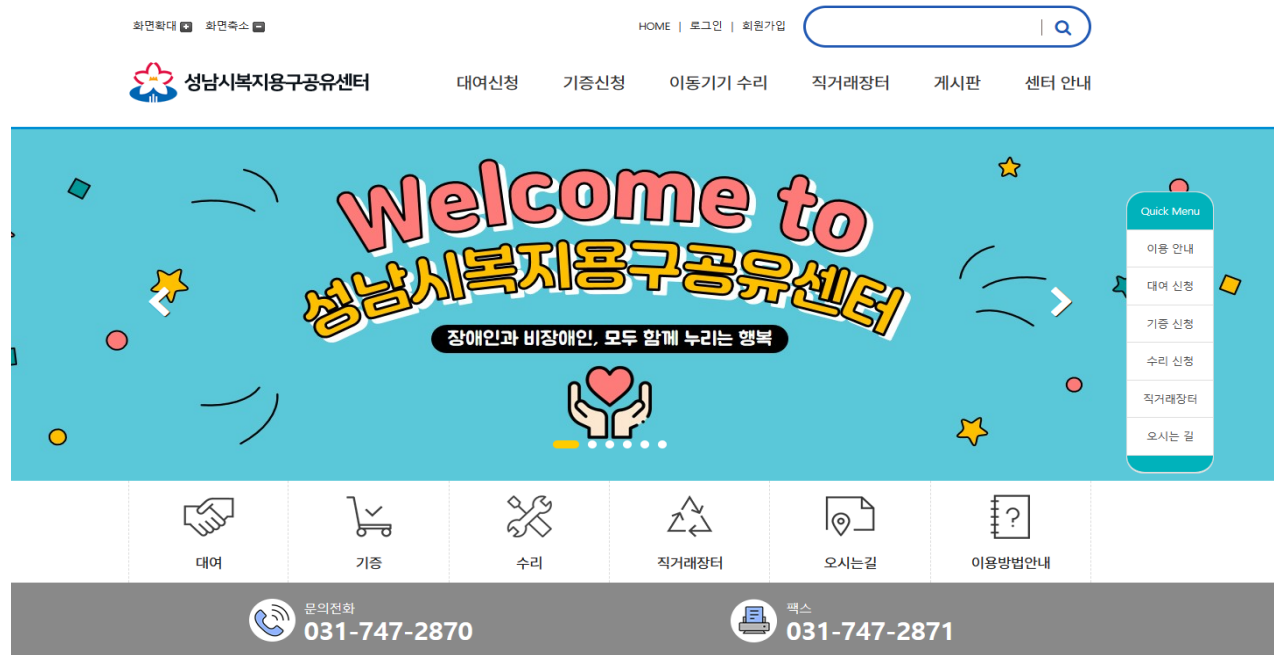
화면확대 + 화면축소 −

HOME | 로그인 | 회원가입

성남시복지용구공유센터

대여신청 기증신청 이동기기 수리 직거래장터 게시판 센터 안내

Welcome to
성남시복지용구공유센터
장애인과 비장애인, 모두 함께 누리는 행복

Quick Menu
이용 안내
대여 신청
기증 신청
수리 신청
직거래장터
오시는 길

대여
기증
수리
직거래장터
오시는길
이용방법안내

문의전화
031-747-2870

팩스
031-747-2871